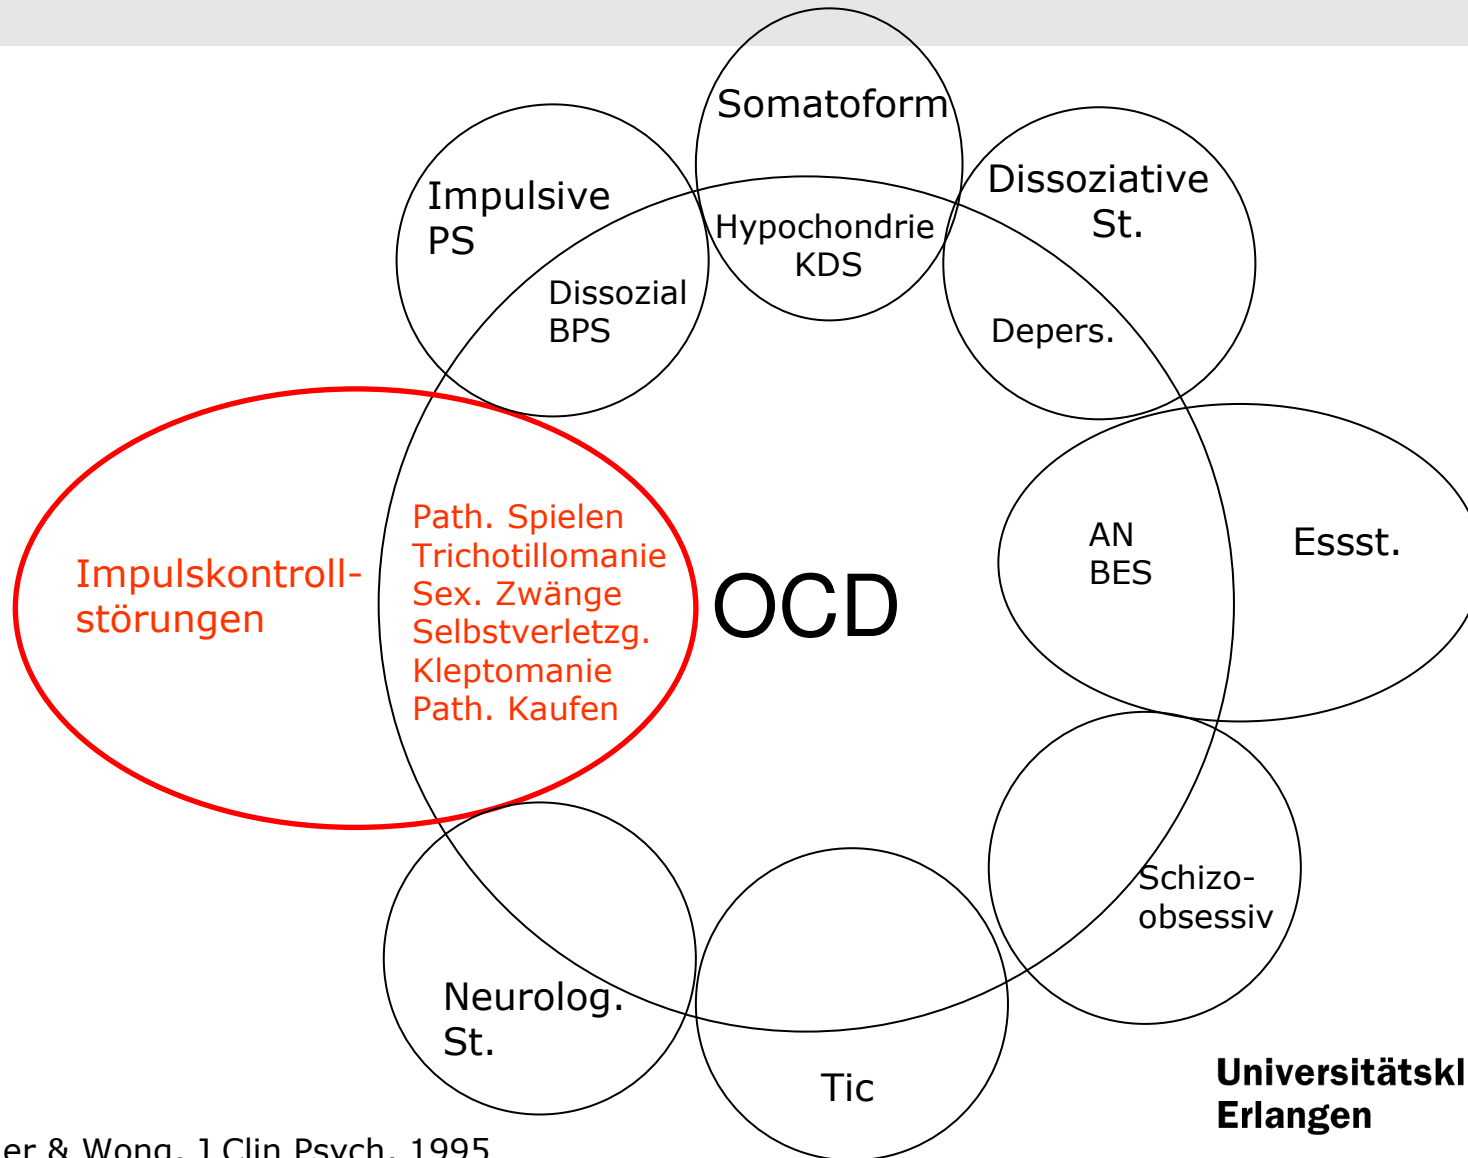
Somatoform

Impulsive PS

Dissozial BPS

Hypochondrie KDS

Dissoziative St.

Depers.

Impulskontrollstörungen

Path. Spielen
Trichotillomanie
Sex. Zwänge
Selbstverletzg.
Kleptomanie
Path. Kaufen

OCD

AN
BES

Essst.

Schizo-obsessiv

Neurolog. St.

Tic

Universitätskl
Erlangen

er & Wong, J Clin Psych, 1995